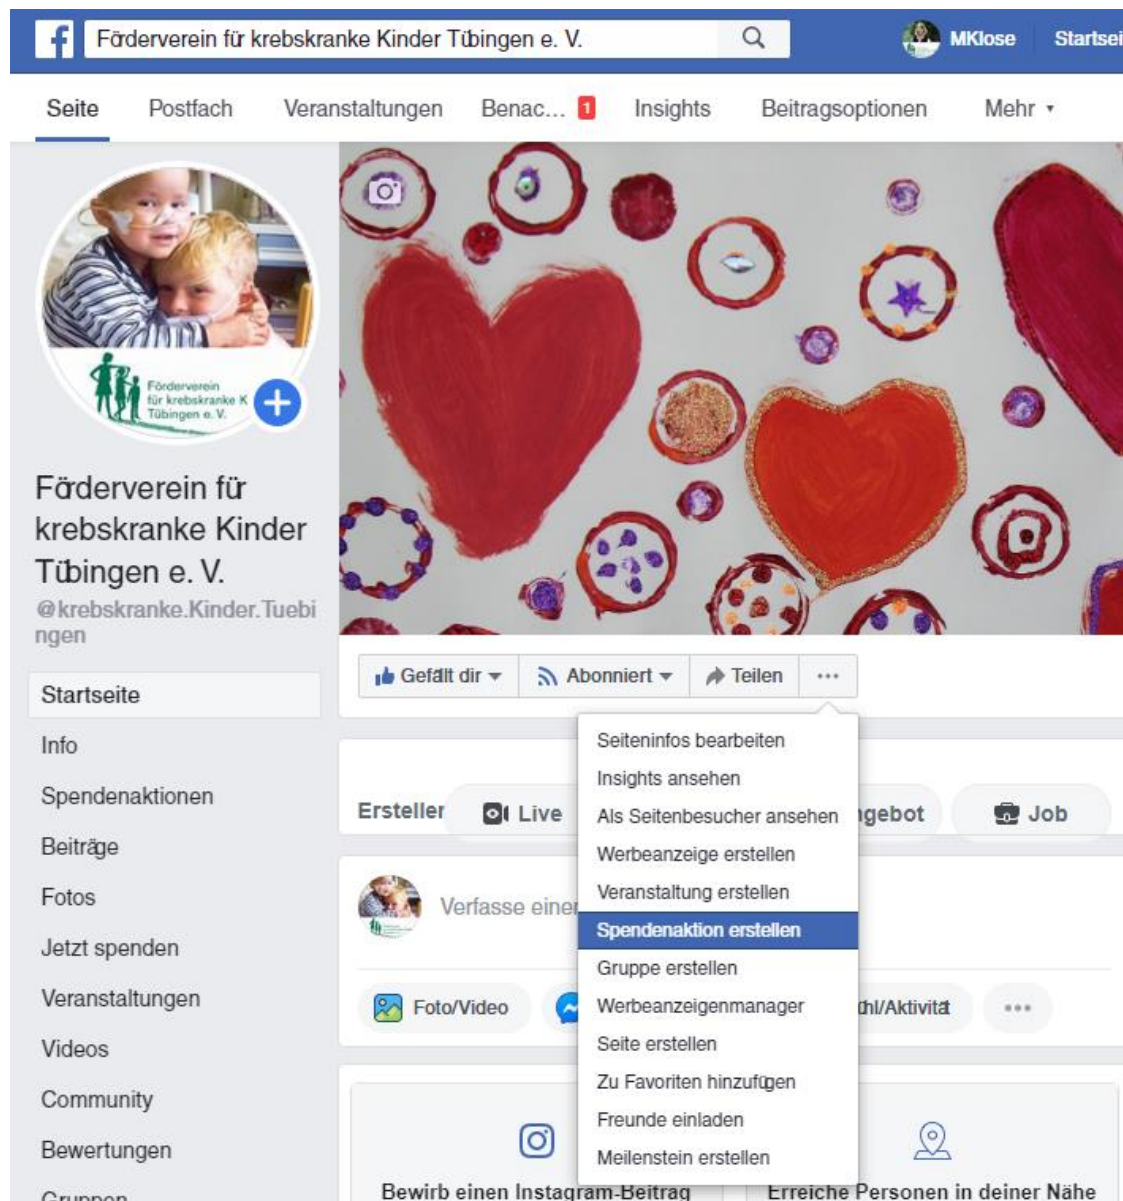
f Förderverein für krebskranke Kinder Tübingen e. V.

MKlose Startsei

Seite Postfach Veranstaltungen Benac... 1 Insights Beitragsoptionen Mehr

Förderverein für krebskranke K Tübingen e. V.

Förderverein für krebskranke Kinder Tübingen e. V.
@krebskranke.Kinder.Tuebingen

Startseite
Info
Spendenaktionen
Beiträge
Fotos
Jetzt spenden
Veranstaltungen
Videos
Community
Bewertungen
Gruppen

Gefällt dir Abonniert Teilen ...

Seiteninfos bearbeiten
Insights ansehen
Als Seitenbesucher ansehen
Werbeanzeige erstellen
Veranstaltung erstellen
Spendenaktion erstellen
Gruppe erstellen
Werbeanzeigenmanager
Seite erstellen
Zu Favoriten hinzufügen
Freunde einladen
Meilenstein erstellen

Ersteller Live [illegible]gebot Job

Verfasse einen

Foto/Video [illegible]hl/Aktivität ...

Bewirb einen Instagram-Beitrag

Erreiche Personen in deiner Nähe